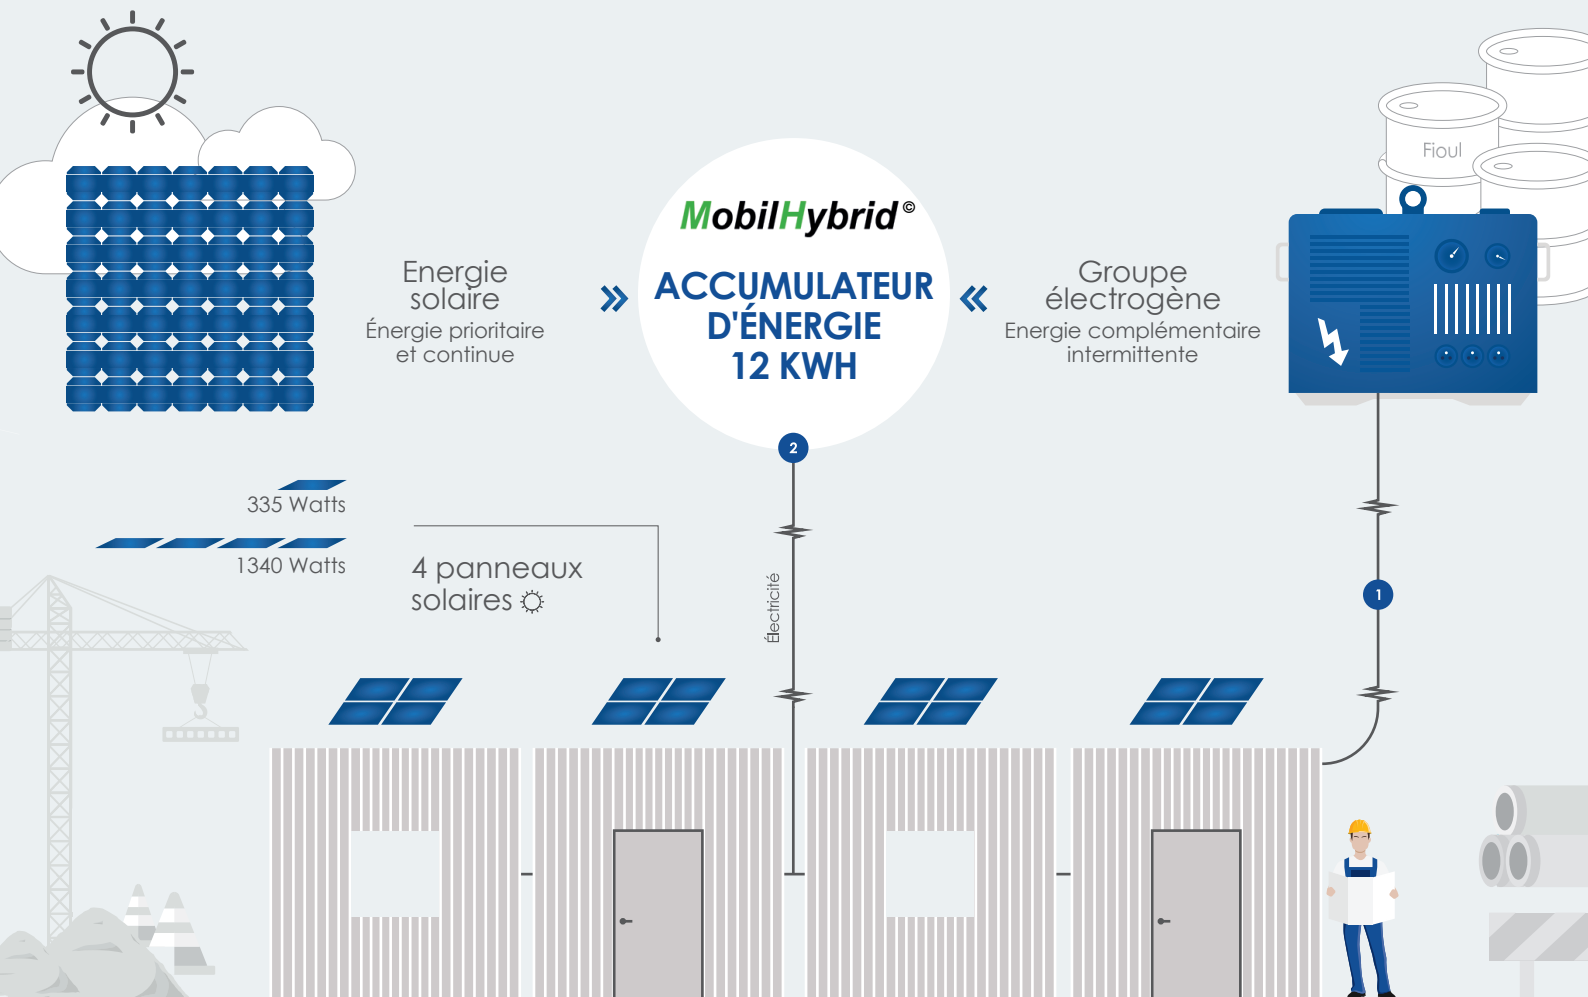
Fioul

MobilHybrid©

Energie solaire
Énergie prioritaire et continue

»

ACCUMULATEUR D'ÉNERGIE 12 KWH

«

Groupe électrogène
Energie complémentaire intermittente

2

335 Watts

1340 Watts

4 panneaux solaires

Électricité

1